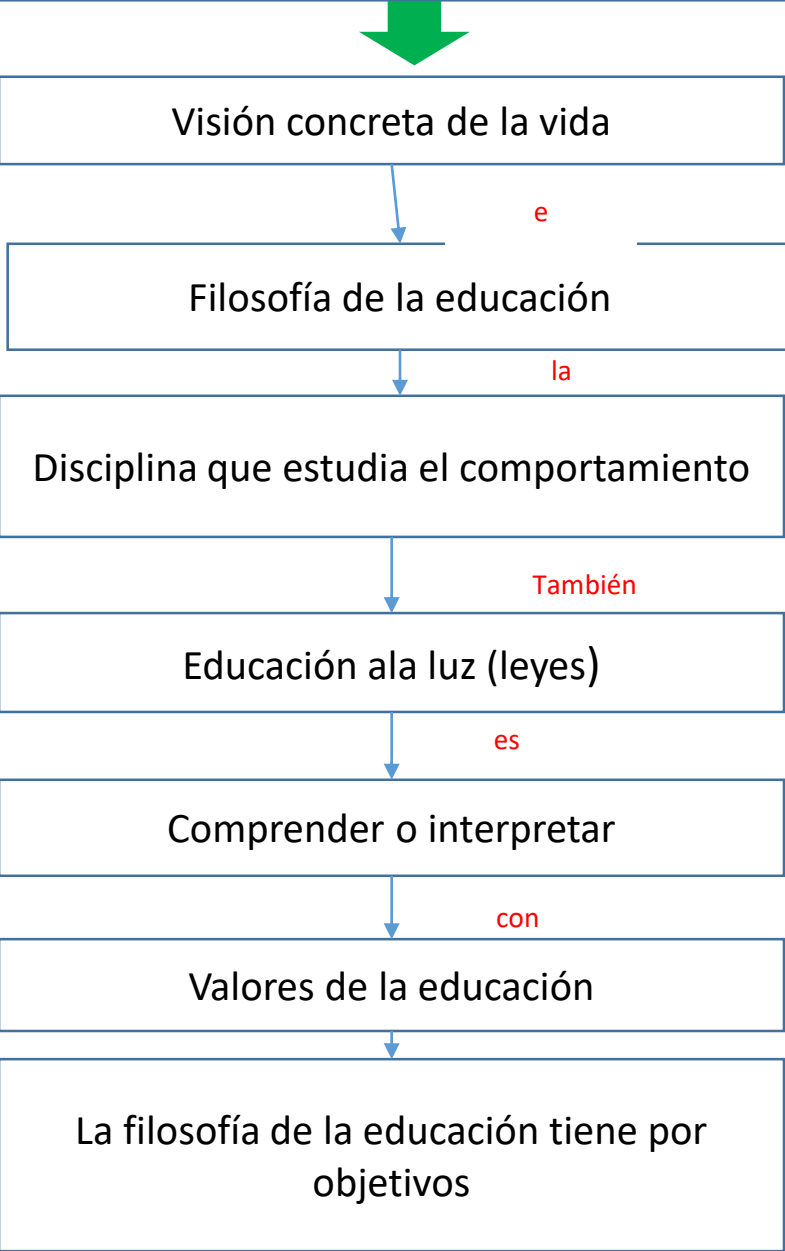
Visión concreta de la vida

e

Filosofía de la educación

la

Disciplina que estudia el comportamiento

También

Educación ala luz (leyes)

es

Comprender o interpretar

con

Valores de la educación

La filosofía de la educación tiene por objetivos